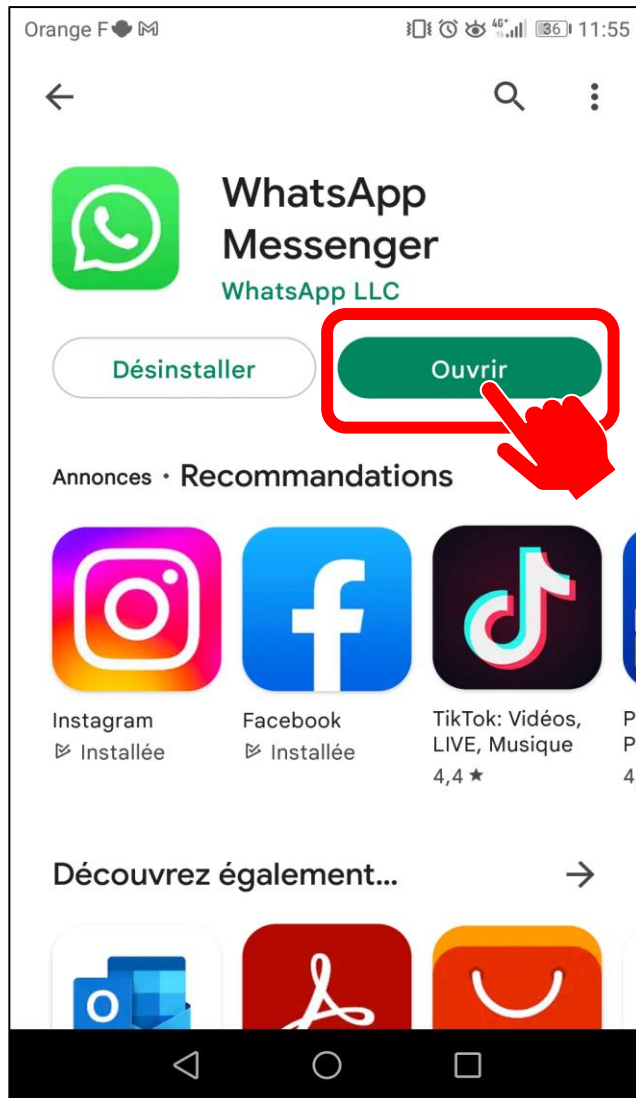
Orange F 4G 36 11:55

WhatsApp Messenger
WhatsApp LLC

Désinstaller
Ouvrir

Annonces · Recommandations

Instagram
Installée

Facebook
Installée

TikTok: Vidéos, LIVE, Musique
4,4 ★

P
P
4

Découvrez également...

O